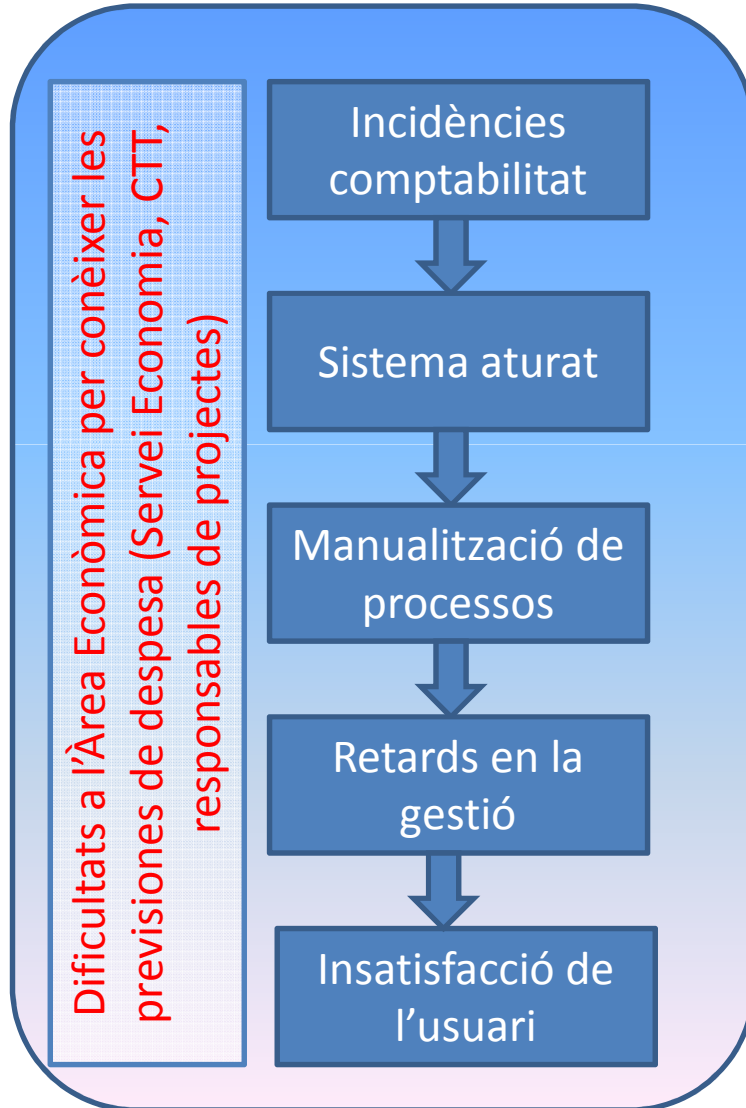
Dificultats a l'Àrea Econòmica per conèixer les previsiones de despesa (Servei Economia, CTT, responsables de projectes)

Incidències comptabilitat

Sistema aturat

Manualització de processos

Retards en la gestió

Insatisfacció de l'usuari